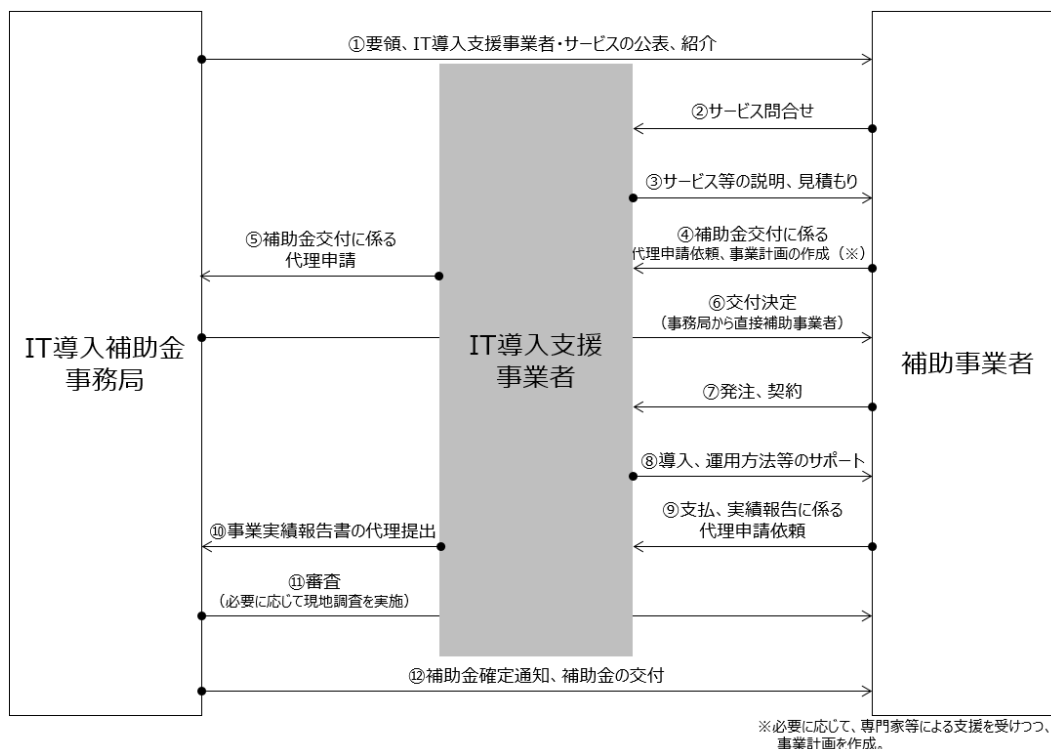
IT導入補助金事務局

IT導入支援事業者

補助事業者

①要領、IT導入支援事業者・サービスの公表、紹介

②サービス問合せ

③サービス等の説明、見積もり

④補助金交付に係る代理申請依頼、事業計画の作成（※）

⑤補助金交付に係る代理申請

⑥交付決定（事務局から直接補助事業者）

⑦発注、契約

⑧導入、運用方法等のサポート

⑨支払、実績報告に係る代理申請依頼

⑩事業実績報告書の代理提出

⑪審査（必要に応じて現地調査を実施）

⑫補助金確定通知、補助金の交付

※必要に応じて、専門家等による支援を受けつつ、事業計画を作成。